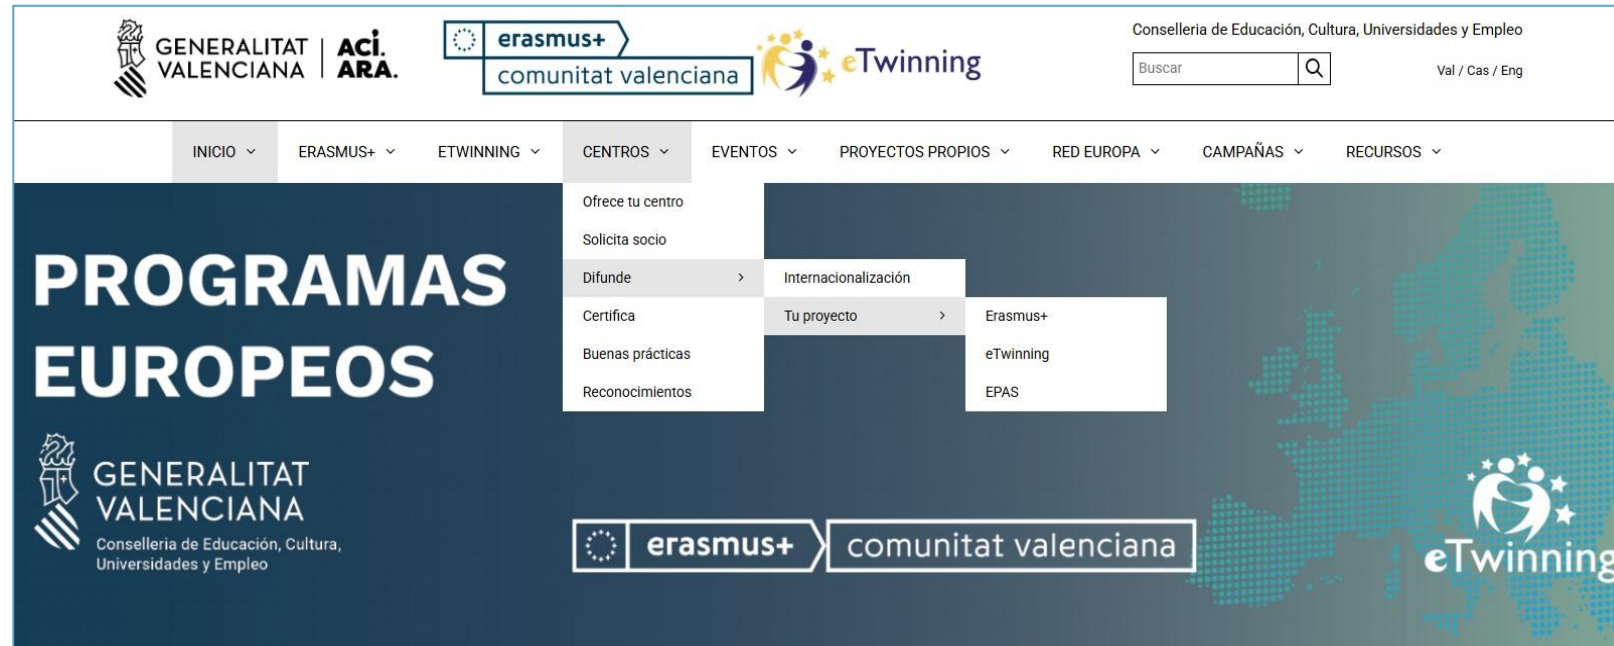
GENERALITAT VALENCIANA | ACí. ARA.

erasmus+ comunitat valenciana

eTwinning

Conselleria de Educación, Cultura, Universidades y Empleo

Buscar

Val / Cas / Eng

INICIO ERASMUS+ ETWINNING CENTROS EVENTOS PROYECTOS PROPIOS RED EUROPA CAMPAÑAS RECURSOS

Ofrece tu centro
Solicita socio
Difunde
Certifica
Buenas prácticas
Reconocimientos

Internacionalización
Tu proyecto

Erasmus+
eTwinning
EPAS

PROGRAMAS EUROPEOS

GENERALITAT VALENCIANA
Conselleria de Educación, Cultura, Universidades y Empleo

erasmus+ comunitat valenciana

eTwinning